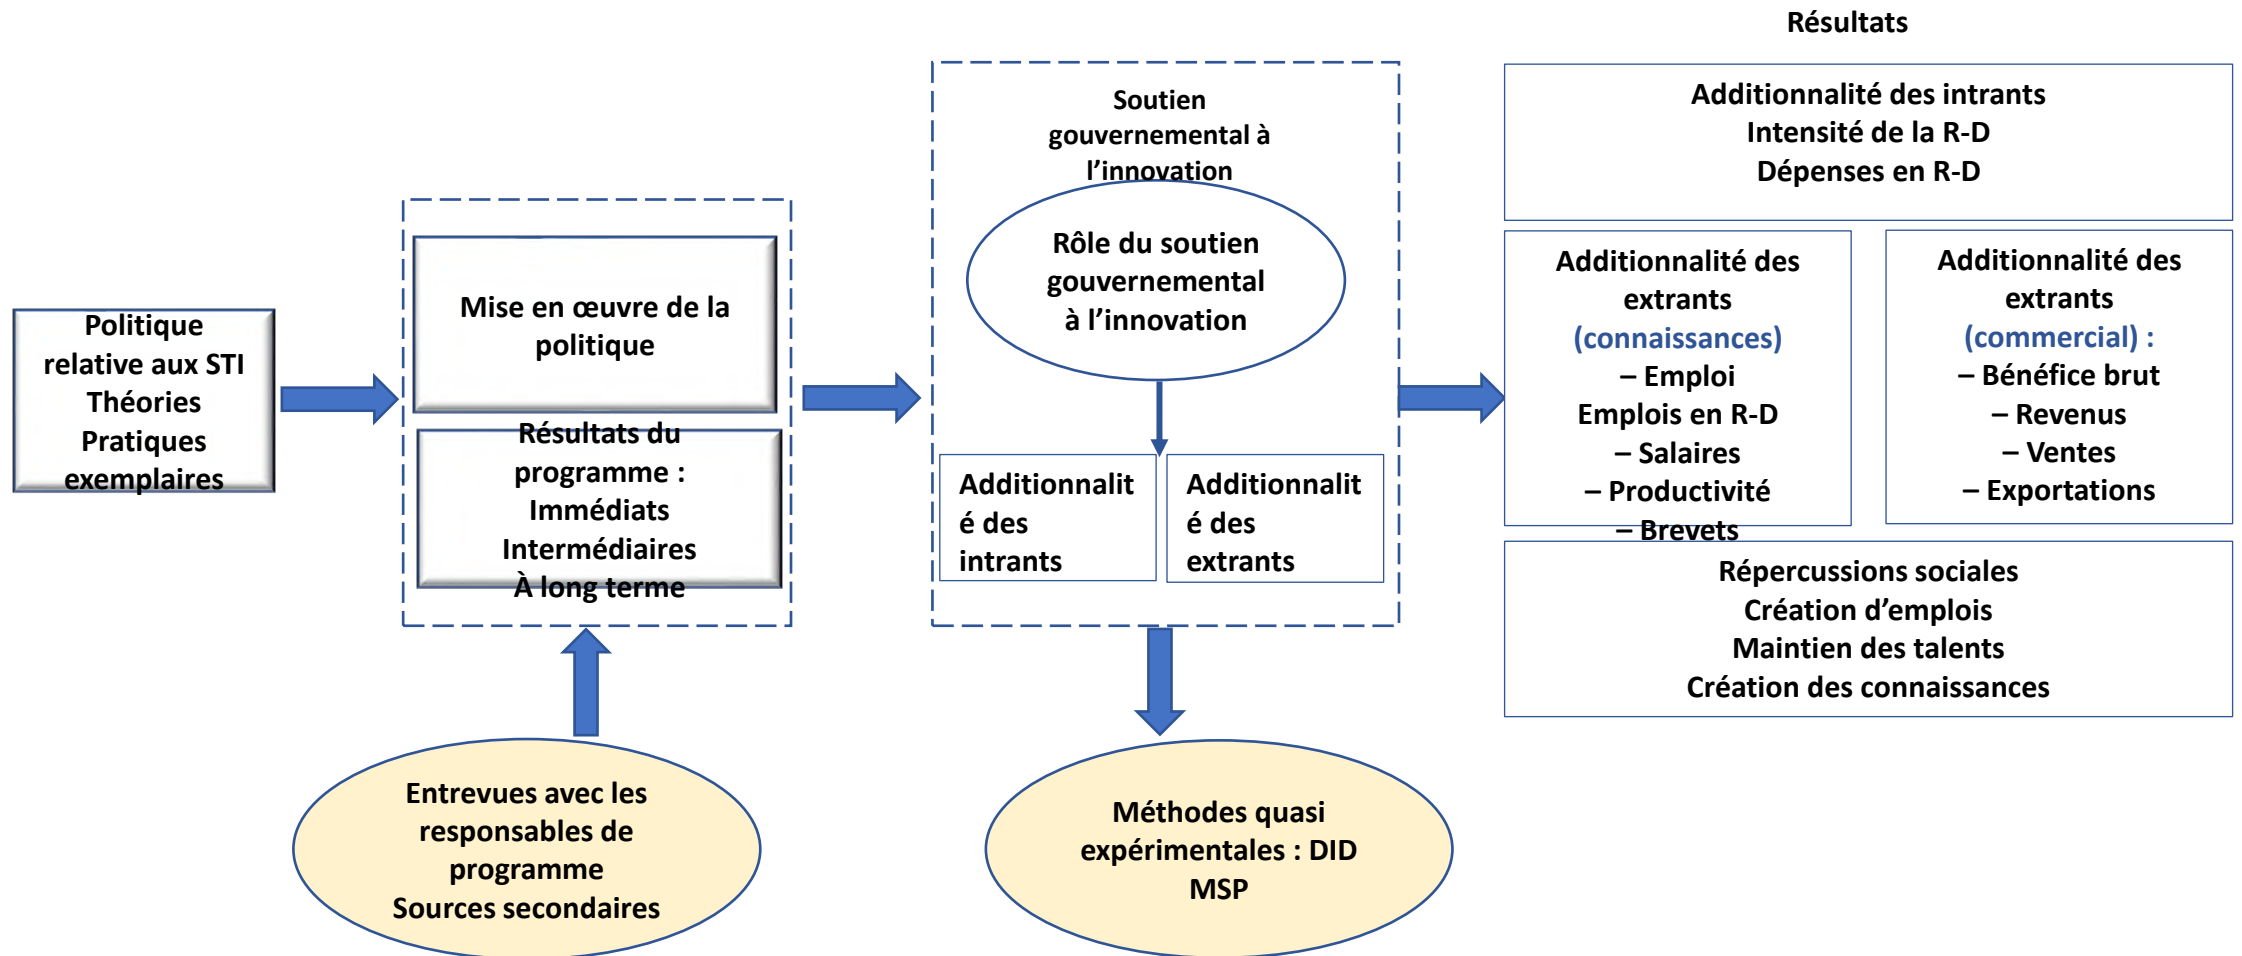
Résultats

Politique relative aux STI
Théories
Pratiques exemplaires

Mise en œuvre de la politique

Résultats du programme :
Immédiats
Intermédiaires
À long terme

Soutien gouvernemental à l'innovation

Rôle du soutien gouvernemental à l'innovation

Additionnalité des intrants

Additionnalité des extrants

Additionnalité des intrants
Intensité de la R-D
Dépenses en R-D

Additionnalité des extrants (connaissances)
– Emploi
Emplois en R-D
– Salaires
– Productivité
– Brevets

Additionnalité des extrants (commercial) :
– Bénéfice brut
– Revenus
– Ventes
– Exportations

Répercussions sociales
Création d'emplois
Maintien des talents
Création des connaissances

Entrevues avec les responsables de programme
Sources secondaires

Méthodes quasi expérimentales : DID
MSP